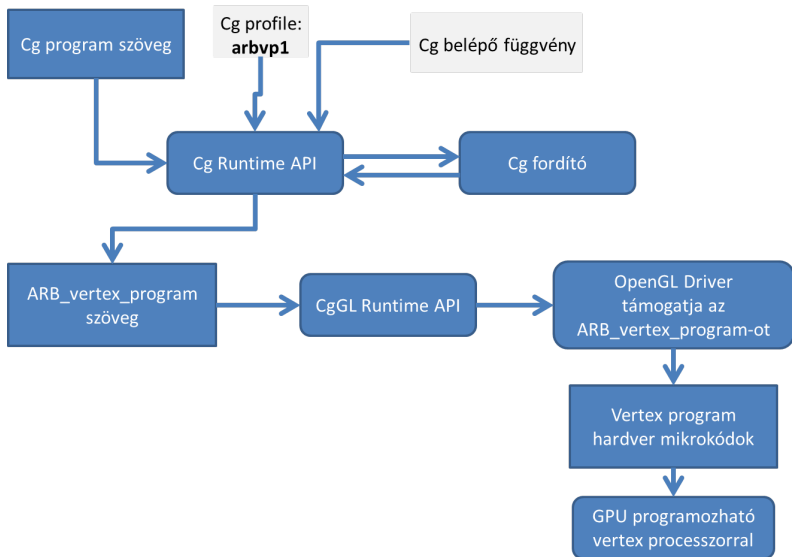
Cg program szöveg

Cg profile:
**arbvp1**

Cg belépő függvény

Cg Runtime API

Cg fordító

ARB_vertex_program szöveg

CgGL Runtime API

OpenGL Driver támogatja az ARB_vertex_program-ot

Vertex program hardver mikrokódok

GPU programozható vertex processzorral